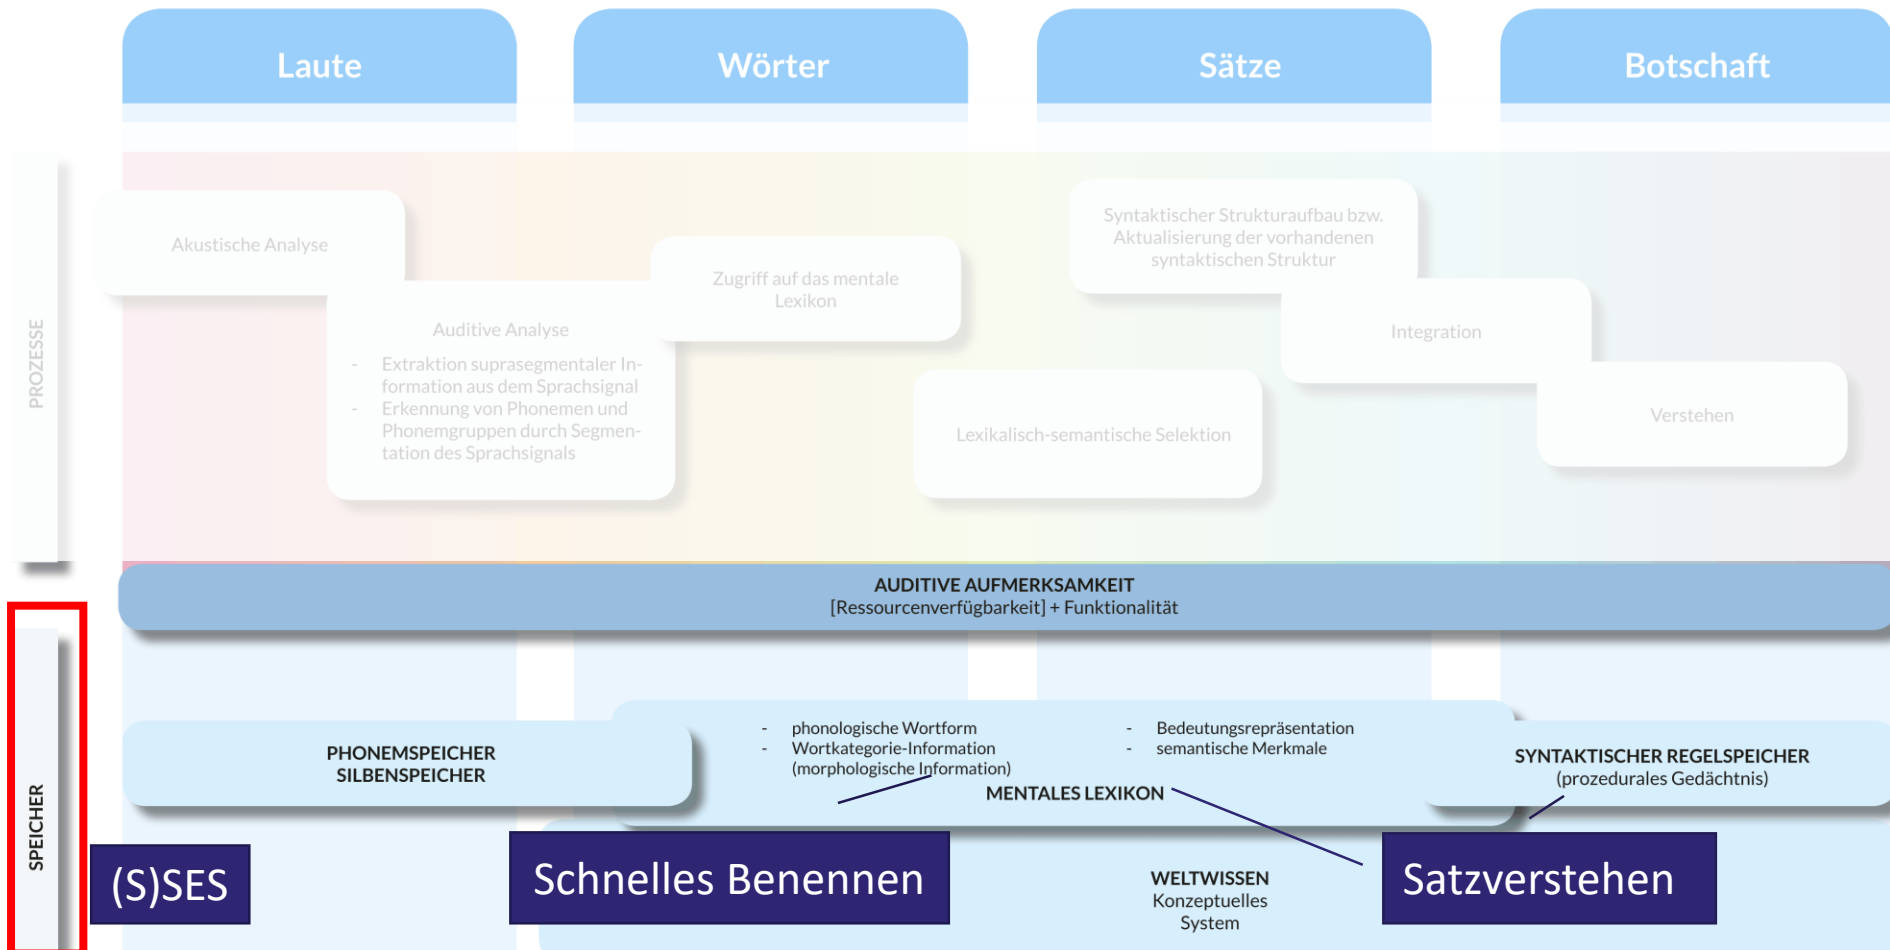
Laute

Wörter

Sätze

Botschaft

PROZESSE

Akustische Analyse

Auditive Analyse

- Extraktion suprasegmentaler Information aus dem Sprachsignal
- Erkennung von Phonemen und Phonemgruppen durch Segmentation des Sprachsignals

Zugriff auf das mentale Lexikon

Lexikalisch-semantische Selektion

Syntaktischer Strukturaufbau bzw. Aktualisierung der vorhandenen syntaktischen Struktur

Integration

Verstehen

AUDITIVE AUFMERKSAMKEIT
[Ressourcenverfügbarkeit] + Funktionalität

SPEICHER

PHONEMSPEICHER
SILBENSPEICHER

- phonologische Wortform
- Wortkategorie-Information (morphologische Information)

- Bedeutungsrepräsentation
- semantische Merkmale

MENTALES LEXIKON

SYNTAKTISCHER REGELSPEICHER
(prozedurales Gedächtnis)

WELTWISSEN
Konzeptuelles System

(S)SES

Schnelles Benennen

Satzverstehen